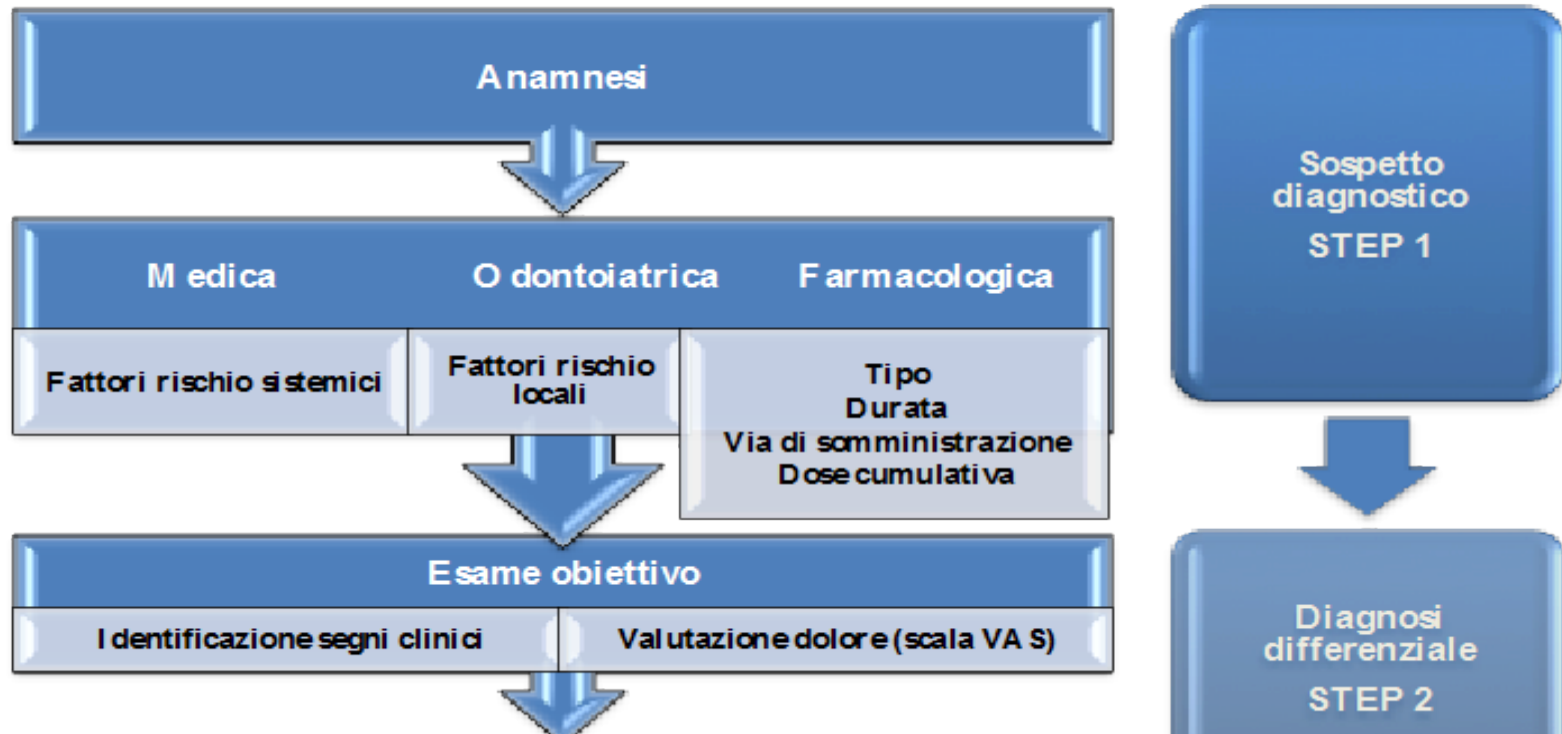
Anamnesi

Medica

Odontoiatrica

Farmacologica

Fattori rischio sistemici

Fattori rischio locali

Tipo
Durata
Via di somministrazione
Dose cumulativa

Esame obiettivo

Identificazione segni clinici

Valutazione dolore (scala VAS)

Sospetto diagnostico
STEP 1

Diagnosi differenziale
STEP 2